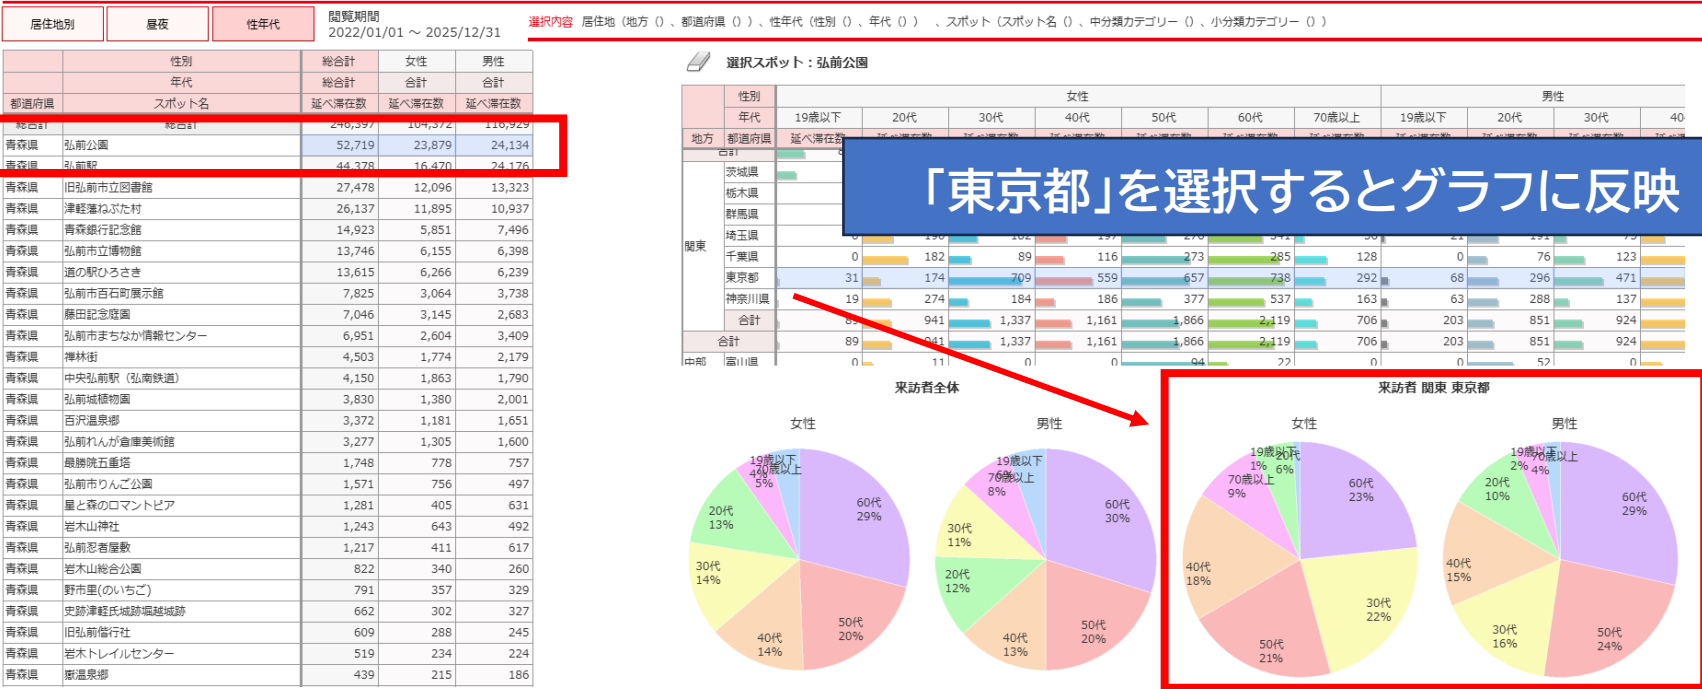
居住地別 | 昼夜 | 性年代

閲覧期間
2022/01/01 ～ 2025/12/31

選択内容 居住地（地方（）、都道府県（））、性年代（性別（）、年代（））、スポット（スポット名（）、中分類カテゴリー（）、小分類カテゴリー（））

| | 性別 | 総合計 | 女性 | 男性 |
|---|---|---|---|---|
| | 年代 | 総合計 | 合計 | 合計 |
| 都道府県 | スポット名 | 延べ滞在数 | 延べ滞在数 | 延べ滞在数 |
| 総合計 | 総合計 | 246,397 | 104,372 | 116,929 |
| 青森県 | 弘前公園 | 52,719 | 23,879 | 24,134 |
| 青森県 | 弘前駅 | 44,378 | 16,470 | 24,176 |
| 青森県 | 旧弘前市立図書館 | 27,478 | 12,096 | 13,323 |
| 青森県 | 津軽藩ねぷた村 | 26,137 | 11,895 | 10,937 |
| 青森県 | 青森銀行記念館 | 14,923 | 5,851 | 7,496 |
| 青森県 | 弘前市立博物館 | 13,746 | 6,155 | 6,398 |
| 青森県 | 道の駅ひろさき | 13,615 | 6,266 | 6,239 |
| 青森県 | 弘前市百石町展示館 | 7,825 | 3,064 | 3,738 |
| 青森県 | 藤田記念庭園 | 7,046 | 3,145 | 2,683 |
| 青森県 | 弘前市まちなか情報センター | 6,951 | 2,604 | 3,409 |
| 青森県 | 禅林街 | 4,503 | 1,774 | 2,179 |
| 青森県 | 中央弘前駅（弘南鉄道） | 4,150 | 1,863 | 1,790 |
| 青森県 | 弘前城植物園 | 3,830 | 1,380 | 2,001 |
| 青森県 | 百沢温泉郷 | 3,372 | 1,181 | 1,651 |
| 青森県 | 弘前れんが倉庫美術館 | 3,277 | 1,305 | 1,600 |
| 青森県 | 最勝院五重塔 | 1,748 | 778 | 757 |
| 青森県 | 弘前市りんご公園 | 1,571 | 756 | 497 |
| 青森県 | 星と森のロマントピア | 1,281 | 405 | 631 |
| 青森県 | 岩木山神社 | 1,243 | 643 | 492 |
| 青森県 | 弘前忍者屋敷 | 1,217 | 411 | 617 |
| 青森県 | 岩木山総合公園 | 822 | 340 | 260 |
| 青森県 | 野市里(のいちご) | 791 | 357 | 329 |
| 青森県 | 史跡津軽氏城跡堀越城跡 | 662 | 302 | 327 |
| 青森県 | 旧弘前偕行社 | 609 | 288 | 245 |
| 青森県 | 岩木トレイルセンター | 519 | 234 | 224 |
| 青森県 | 嶽温泉郷 | 439 | 215 | 186 |

選択スポット：弘前公園

| | 性別 | 女性 | | | | | | | 男性 | | | |
|---|---|---|---|---|---|---|---|---|---|---|---|---|
| | 年代 | 19歳以下 | 20代 | 30代 | 40代 | 50代 | 60代 | 70歳以上 | 19歳以下 | 20代 | 30代 | 40 |
| 地方 | 都道府県 | 延べ滞在数 | 延べ滞在数 | 延べ滞在数 | 延べ滞在数 | 延べ滞在数 | 延べ滞在数 | 延べ滞在数 | 延べ滞在数 | 延べ滞在数 | 延べ滞在数 | |
| 関東 | 千葉県 | 0 | 182 | 89 | 116 | 273 | 285 | 128 | 0 | 76 | 123 | |
| | 東京都 | 31 | 174 | 709 | 559 | 657 | 738 | 292 | 68 | 296 | 471 | |
| | 神奈川県 | 19 | 274 | 184 | 186 | 377 | 537 | 163 | 63 | 288 | 137 | |
| | 合計 | 89 | 941 | 1,337 | 1,161 | 1,866 | 2,119 | 706 | 203 | 851 | 924 | |
| 合計 | | 89 | 941 | 1,337 | 1,161 | 1,866 | 2,119 | 706 | 203 | 851 | 924 | |
| 中部 | 富山県 | 0 | 11 | | | 94 | 22 | 0 | 0 | 52 | 0 | |

茨城県 栃木県 群馬県 埼玉県

「東京都」を選択するとグラフに反映

来訪者全体
女性
60代 29%
50代 20%
40代 14%
30代 14%
20代 13%
19歳以下 4%
70歳以上 5%

男性
60代 30%
50代 20%
40代 13%
20代 12%
30代 11%
19歳以下 6%
70歳以上 8%

来訪者 関東 東京都
女性
60代 23%
30代 22%
50代 21%
40代 18%
70歳以上 9%
19歳以下 1%
20代 6%

男性
60代 29%
50代 24%
30代 16%
40代 15%
20代 10%
19歳以下 2%
70歳以上 4%